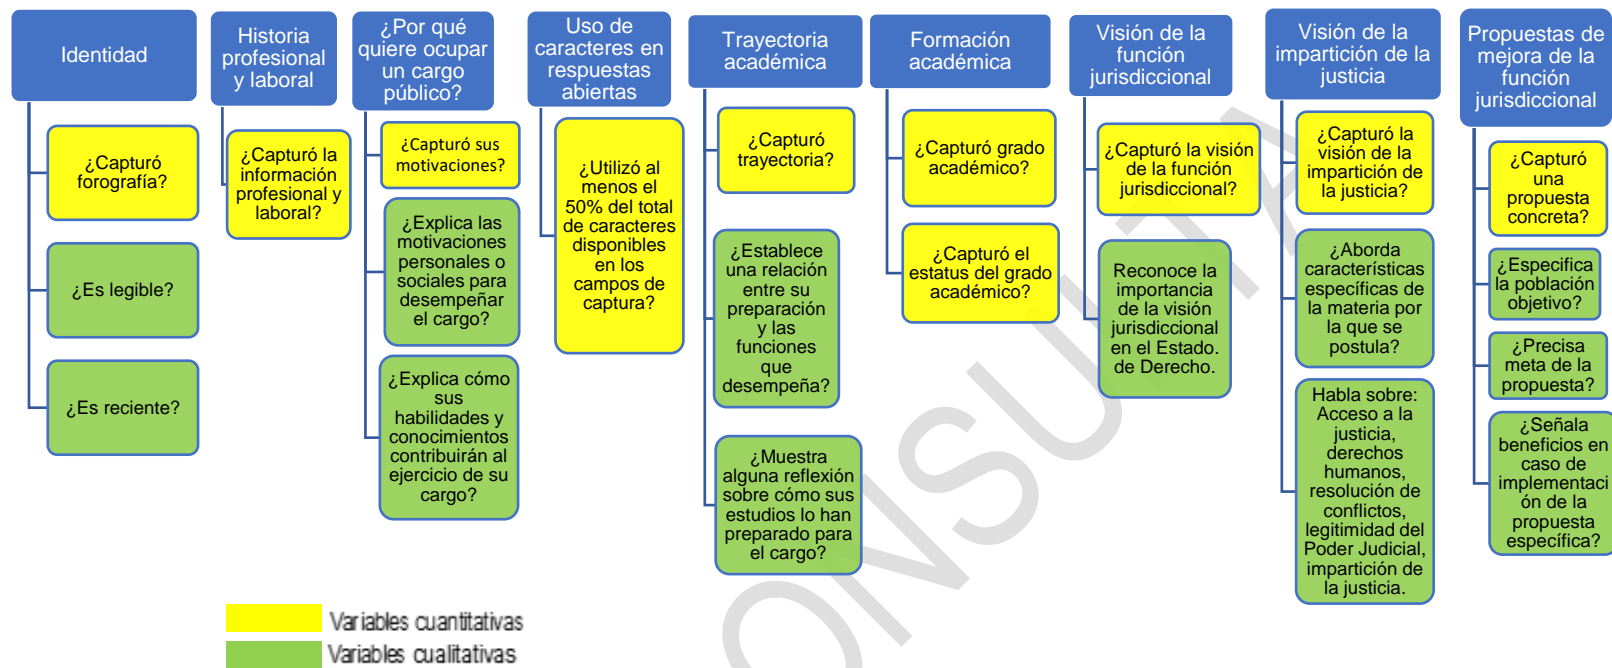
Identidad

¿Capturó forografía?

¿Es legible?

¿Es reciente?

Historia profesional y laboral

¿Capturó la información profesional y laboral?

¿Por qué quiere ocupar un cargo público?

¿Capturó sus motivaciones?

¿Explica las motivaciones personales o sociales para desempeñar el cargo?

¿Explica cómo sus habilidades y conocimientos contribuirán al ejercicio de su cargo?

Uso de caracteres en respuestas abiertas

¿Utilizó al menos el 50% del total de caracteres disponibles en los campos de captura?

Trayectoria académica

¿Capturó trayectoria?

¿Establece una relación entre su preparación y las funciones que desempeña?

¿Muestra alguna reflexión sobre cómo sus estudios lo han preparado para el cargo?

Formación académica

¿Capturó grado académico?

¿Capturó el estatus del grado académico?

Visión de la función jurisdiccional

¿Capturó la visión de la función jurisdiccional?

Reconoce la importancia de la visión jurisdiccional en el Estado. de Derecho.

Visión de la impartición de la justicia

¿Capturó la visión de la impartición de la justicia?

¿Aborda características específicas de la materia por la que se postula?

Habla sobre: Acceso a la justicia, derechos humanos, resolución de conflictos, legitimidad del Poder Judicial, impartición de la justicia.

Propuestas de mejora de la función jurisdiccional

¿Capturó una propuesta concreta?

¿Especifica la población objetivo?

¿Precisa meta de la propuesta?

¿Señala beneficios en caso de implementación de la propuesta específica?

Variables cuantitativas
Variables cualitativas

CONSULTA